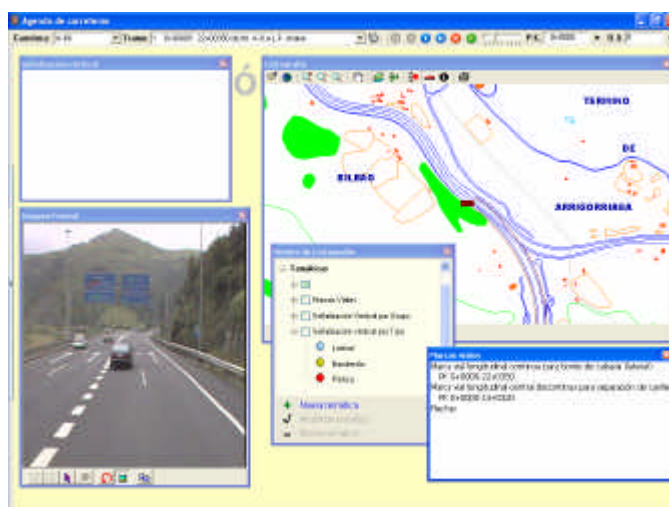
Agenda de carreteras

Camino: A-8 Tramo: 1 - 0+0000 22+000 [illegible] P.K: 0+0000

Señalización vertical

Imagen Frontal

Cartografía

TERRENO

DE

BILBAO

ARRIGORRIAGA

Gestor de Cartografía

Temáticos

Nuevo Vídeo

Señalización Vertical por Grupo

Señalización vertical por Tipo

Leve

Moderado

Fuerte

Marcas viales

Marca vial longitudinal continua para borde de calzada (blanca)
PK 0+0000 22+0350
Marca vial longitudinal discontinua para separación de carriles
PK 0+0000 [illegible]
Hecho